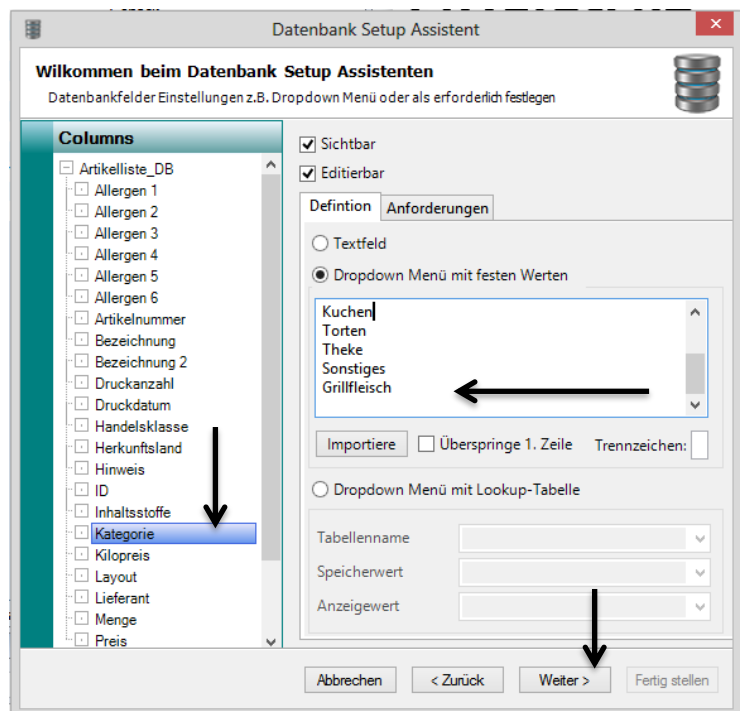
Datenbank Setup Assistent

Wilkommen beim Datenbank Setup Assistenten

Datenbankfelder Einstellungen z.B. Dropdown Menü oder als erforderlich festlegen

Columns

Artikelliste_DB
Allergen 1
Allergen 2
Allergen 3
Allergen 4
Allergen 5
Allergen 6
Artikelnummer
Bezeichnung
Bezeichnung 2
Druckanzahl
Druckdatum
Handelsklasse
Herkunftsland
Hinweis
ID
Inhaltsstoffe
Kategorie
Kilopreis
Layout
Lieferant
Menge
Preis

Sichtbar
Editierbar

Defintion | Anforderungen

Textfeld
Dropdown Menü mit festen Werten

Kuchen
Torten
Theke
Sonstiges
Grillfleisch

Importiere
Überspringe 1. Zeile
Trennzeichen:

Dropdown Menü mit Lookup-Tabelle

Tabellenname
Speicherwert
Anzeigewert

Abbrechen
< Zurück
Weiter >
Fertig stellen